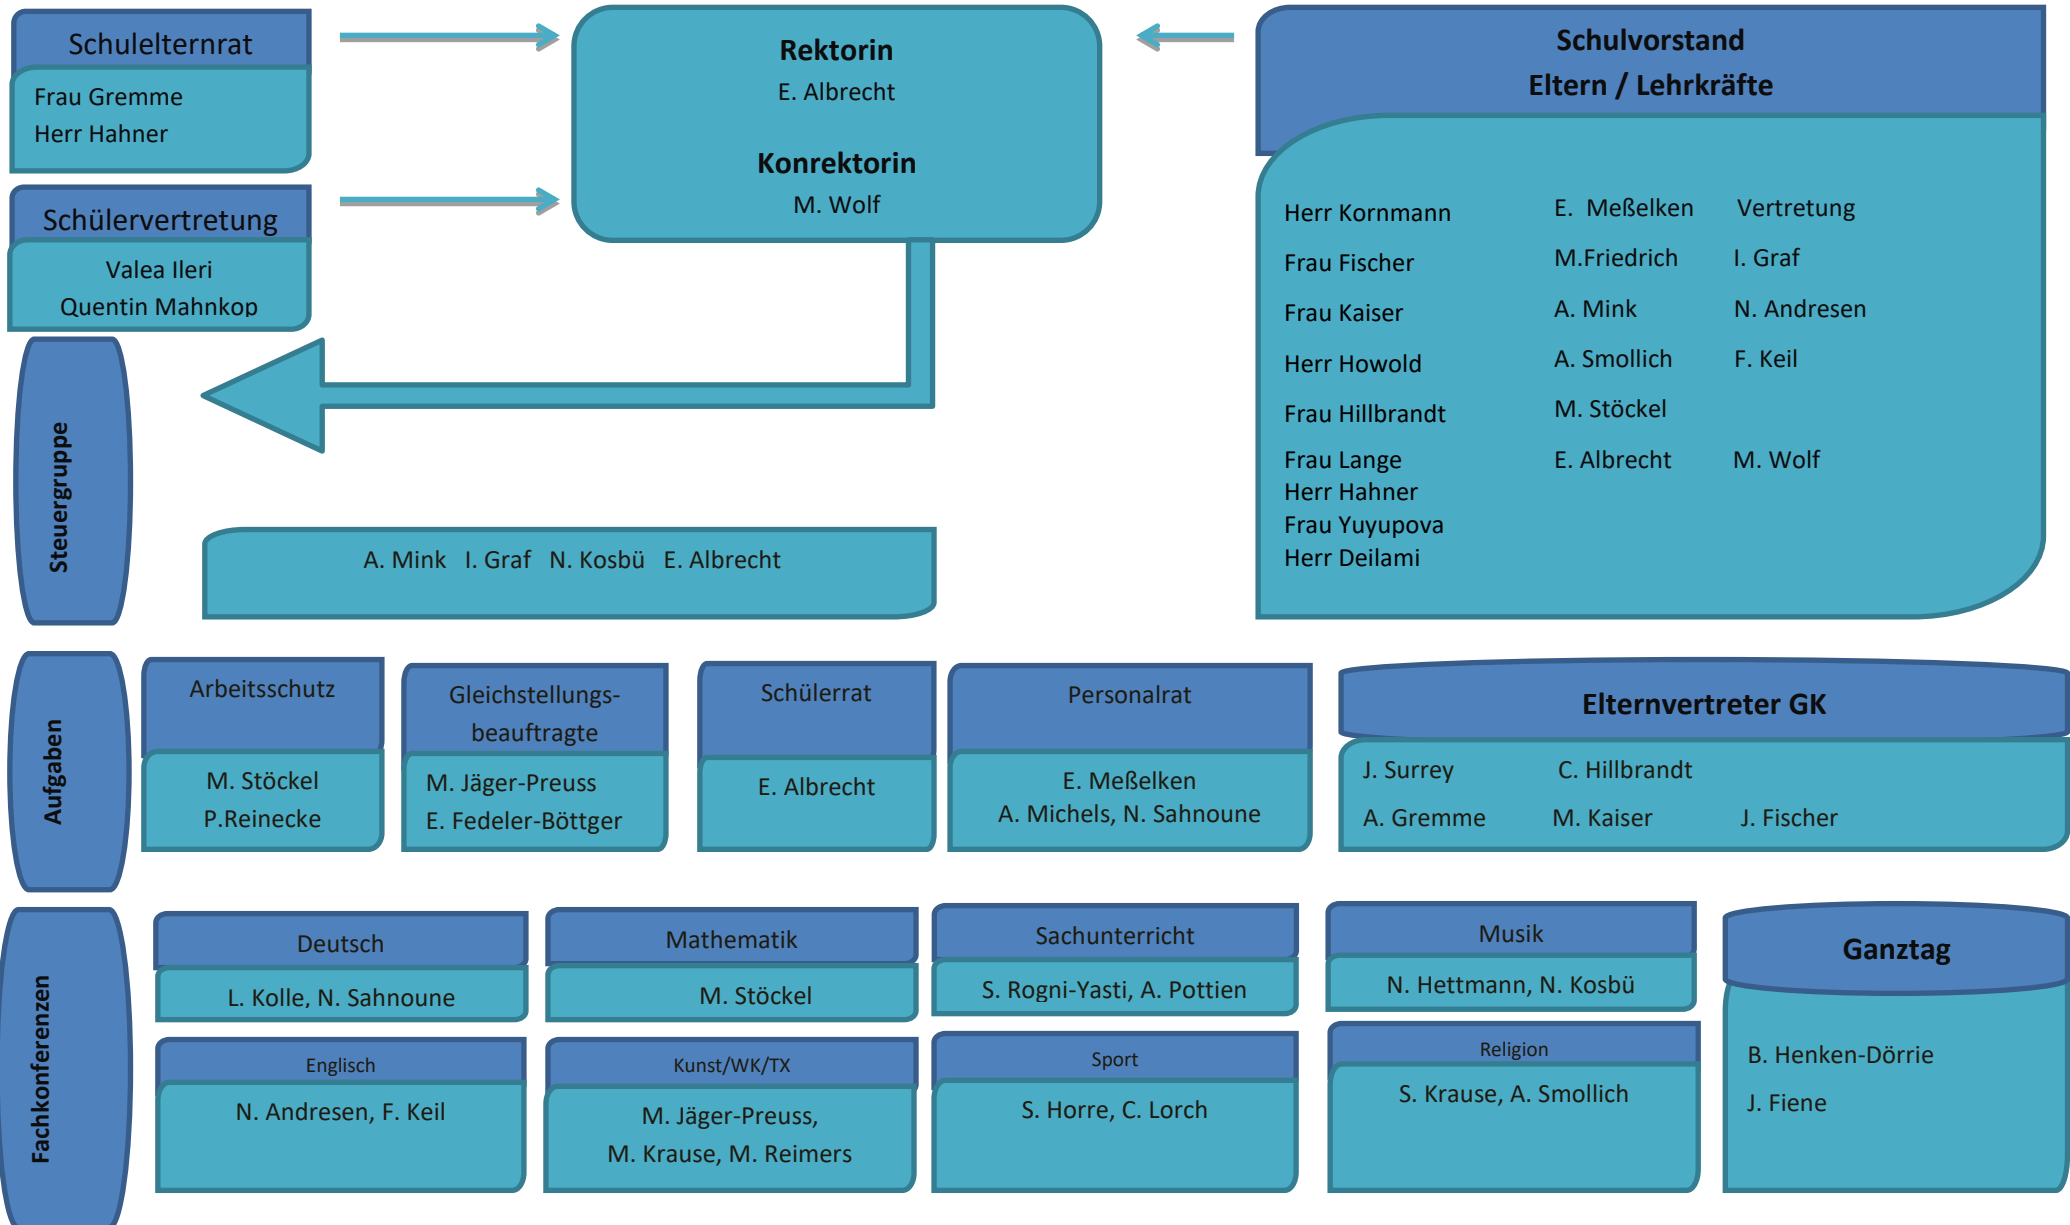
Schulelternrat
Frau Gremme
Herr Hahner

Schülervertretung
Valea Ileri
Quentin Mahnkop

Rektorin
E. Albrecht

Konrektorin
M. Wolf

Schulvorstand
Eltern / Lehrkräfte

| | | |
|---|---|---|
| Herr Kornmann | E. Meßelken | Vertretung |
| Frau Fischer | M.Friedrich | I. Graf |
| Frau Kaiser | A. Mink | N. Andresen |
| Herr Howold | A. Smollich | F. Keil |
| Frau Hillbrandt | M. Stöckel | |
| Frau Lange | E. Albrecht | M. Wolf |
| Herr Hahner | | |
| Frau Yuyupova | | |
| Herr Deilami | | |

Steuergruppe

A. Mink I. Graf N. Kosbü E. Albrecht

Aufgaben

Arbeitsschutz
M. Stöckel
P.Reinecke

Gleichstellungsbeauftragte
M. Jäger-Preuss
E. Fedeler-Böttger

Schülerrat
E. Albrecht

Personalrat
E. Meßelken
A. Michels, N. Sahnoune

Elternvertreter GK
J. Surrey C. Hillbrandt
A. Gremme M. Kaiser J. Fischer

Fachkonferenzen

Deutsch
L. Kolle, N. Sahnoune

Mathematik
M. Stöckel

Sachunterricht
S. Rogni-Yasti, A. Pottien

Musik
N. Hettmann, N. Kosbü

Ganztag
B. Henken-Dörrie
J. Fiene

Englisch
N. Andresen, F. Keil

Kunst/WK/TX
M. Jäger-Preuss,
M. Krause, M. Reimers

Sport
S. Horre, C. Lorch

Religion
S. Krause, A. Smollich